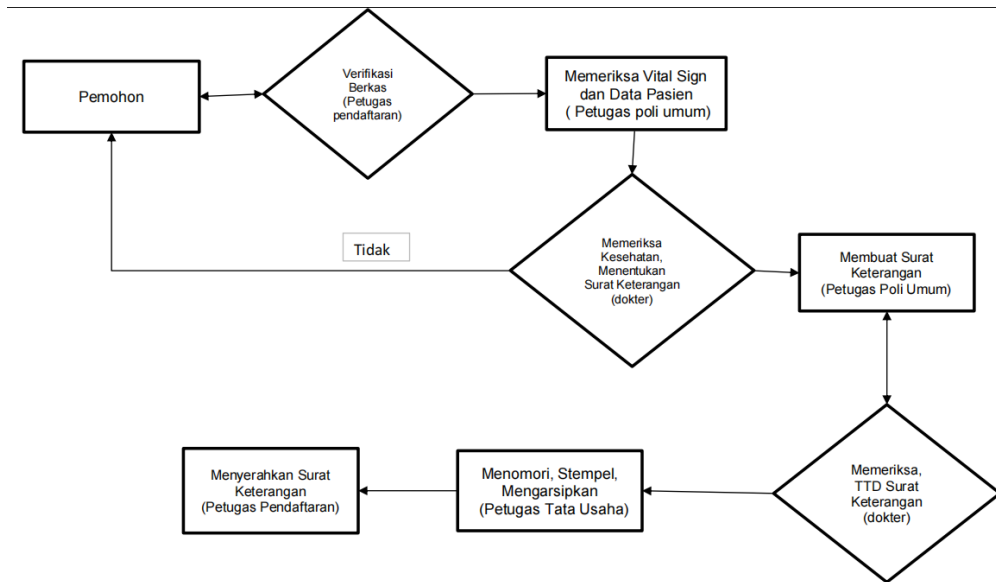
Pemohon

Verifikasi Berkas (Petugas pendaftaran)

Memeriksa Vital Sign dan Data Pasien ( Petugas poli umum)

Tidak

Memeriksa Kesehatan, Menentukan Surat Keterangan (dokter)

Membuat Surat Keterangan (Petugas Poli Umum)

Memeriksa, TTD Surat Keterangan (dokter)

Menomori, Stempel, Mengarsipkan (Petugas Tata Usaha)

Menyerahkan Surat Keterangan (Petugas Pendaftaran)